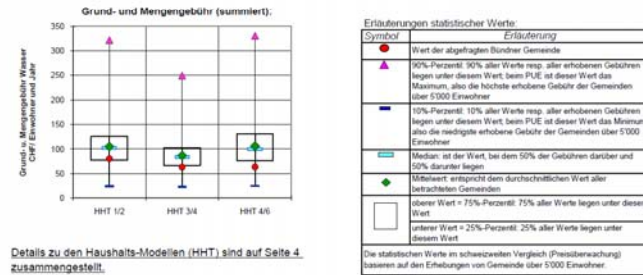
Grund- und Mengengebühr (summiert);

Grund- u. Mengengebühr Wasser CHF/ Einwohner und Jahr

350
300
250
200
150
100
50
0

HHT 1/2
HHT 3/4
HHT 4/6

Details zu den Haushalts-Modellen (HHT) sind auf Seite 4 zusammengestellt.

Erläuterungen statistischer Werte:

| Symbol | Erläuterung |
|---|---|
| | Wert der abgefragten Bündner Gemeinde |
| | 90%-Perzentil: 90% aller Werte resp. aller erhobenen Gebühren liegen unter diesem Wert, beim PUE ist dieser Wert das Maximum, also die höchste erhobene Gebühr der Gemeinden über 5'000 Einwohner |
| | 10%-Perzentil: 10% aller Werte resp. aller erhobenen Gebühren liegen unter diesem Wert, beim PUE ist dieser Wert das Minimum, also die niedrigste erhobene Gebühr der Gemeinden über 5'000 Einwohner |
| | Median: ist der Wert, bei dem 50% der Gebühren darüber und 50% darunter liegen |
| | Mittelwert: entspricht dem durchschnittlichen Wert aller betrachteten Gemeinden |
| | oberer Wert = 75%-Perzentil: 75% aller Werte liegen unter diesem Wert |
| | unterer Wert = 25%-Perzentil: 25% aller Werte liegen unter diesem Wert |

Die statistischen Werte im schweizweiten Vergleich (Preisüberwachung) basieren auf den Erhebungen von Gemeinde über 5'000 Einwohner